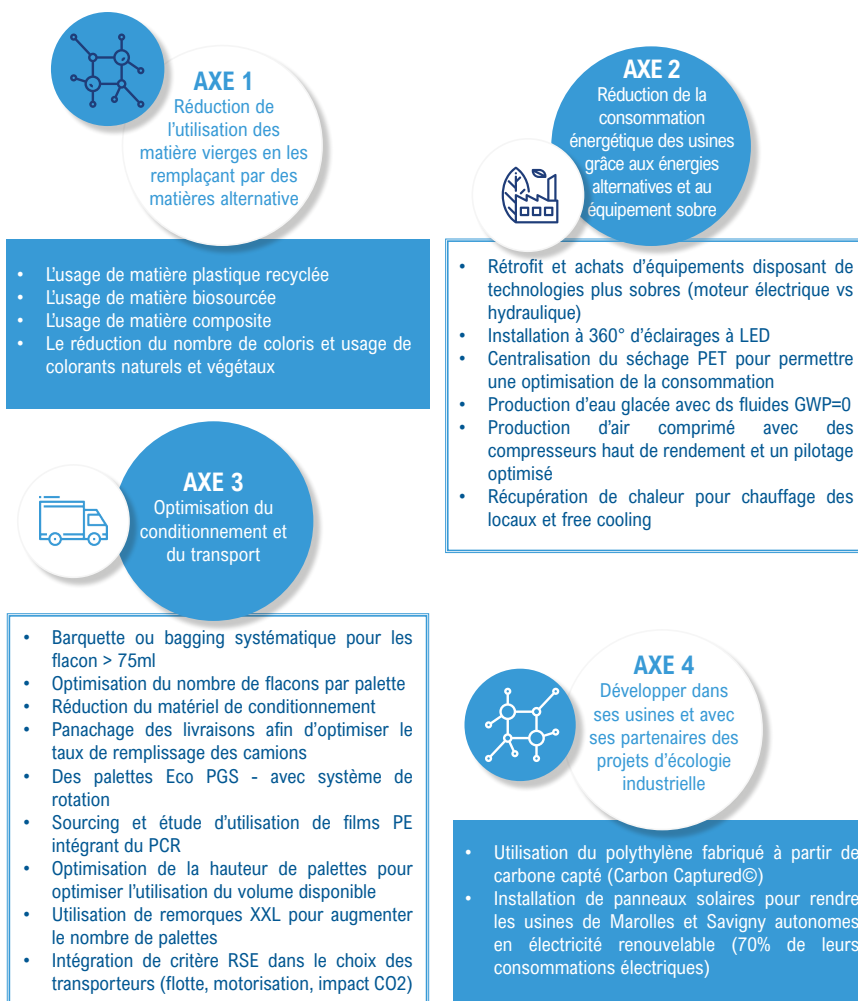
AXE 1
Réduction de l'utilisation des matière vierges en les remplaçant par des matières alternative

- L'usage de matière plastique recyclée
- L'usage de matière biosourcée
- L'usage de matière composite
- Le réduction du nombre de coloris et usage de colorants naturels et végétaux

AXE 2
Réduction de la consommation énergétique des usines grâce aux énergies alternatives et au équipement sobre

- Rétrofit et achats d'équipements disposant de technologies plus sobres (moteur électrique vs hydraulique)
- Installation à 360° d'éclairages à LED
- Centralisation du séchage PET pour permettre une optimisation de la consommation
- Production d'eau glacée avec ds fluides GWP=0
- Production d'air comprimé avec des compresseurs haut de rendement et un pilotage optimisé
- Récupération de chaleur pour chauffage des locaux et free cooling

AXE 3
Optimisation du conditionnement et du transport

- Barquette ou bagging systématique pour les flacon > 75ml
- Optimisation du nombre de flacons par palette
- Réduction du matériel de conditionnement
- Panachage des livraisons afin d'optimiser le taux de remplissage des camions
- Des palettes Eco PGS - avec système de rotation
- Sourcing et étude d'utilisation de films PE intégrant du PCR
- Optimisation de la hauteur de palettes pour optimiser l'utilisation du volume disponible
- Utilisation de remorques XXL pour augmenter le nombre de palettes
- Intégration de critère RSE dans le choix des transporteurs (flotte, motorisation, impact CO2)

AXE 4
Développer dans ses usines et avec ses partenaires des projets d'écologie industrielle

- Utilisation du polythylène fabriqué à partir de carbone capté (Carbon Captured©)
- Installation de panneaux solaires pour rendre les usines de Marolles et Savigny autonomes en électricité renouvelable (70% de leurs consommations électriques)